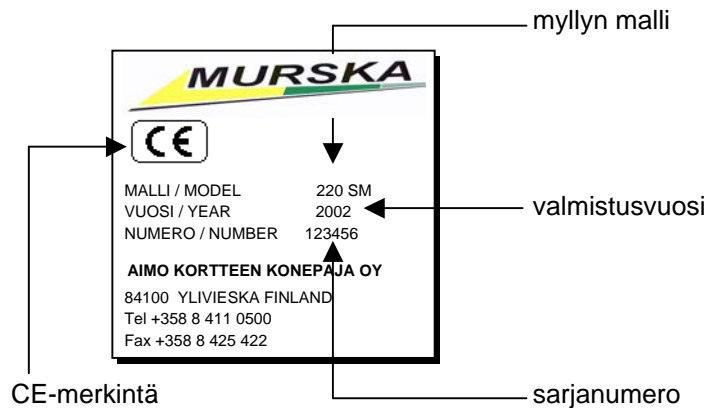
myllyn malli

MURSKA

CE

MALLI / MODEL 220 SM
VUOSI / YEAR 2002
NUMERO / NUMBER 123456

valmistusvuosi

AIMO KORTTEEN KONEPAJA OY

84100 YLIVIESKA FINLAND
Tel +358 8 411 0500
Fax +358 8 425 422

CE-merkintä

sarjanumero